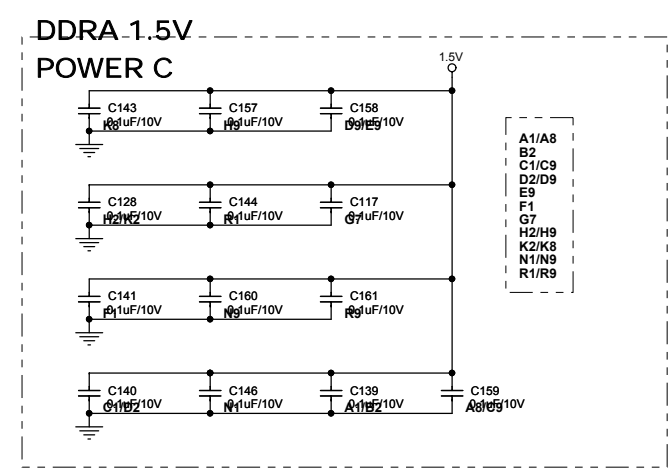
DDRA 1.5V
POWER C

1.5V

C143
0.1uF/10V
K8

C157
0.1uF/10V
H9

C158
0.1uF/10V
D9/E9

A1/A8
B2
C1/C9
D2/D9
E9
F1
G7
H2/H9
K2/K8
N1/N9
R1/R9

C128
0.1uF/10V
H2/K2

C144
0.1uF/10V
R1

C117
0.1uF/10V
G7

C141
0.1uF/10V
F1

C160
0.1uF/10V
N9

C161
0.1uF/10V
R9

C140
0.1uF/10V
C1/D2

C146
0.1uF/10V
N1

C139
0.1uF/10V
A1/B2

C159
0.1uF/10V
A8/C9